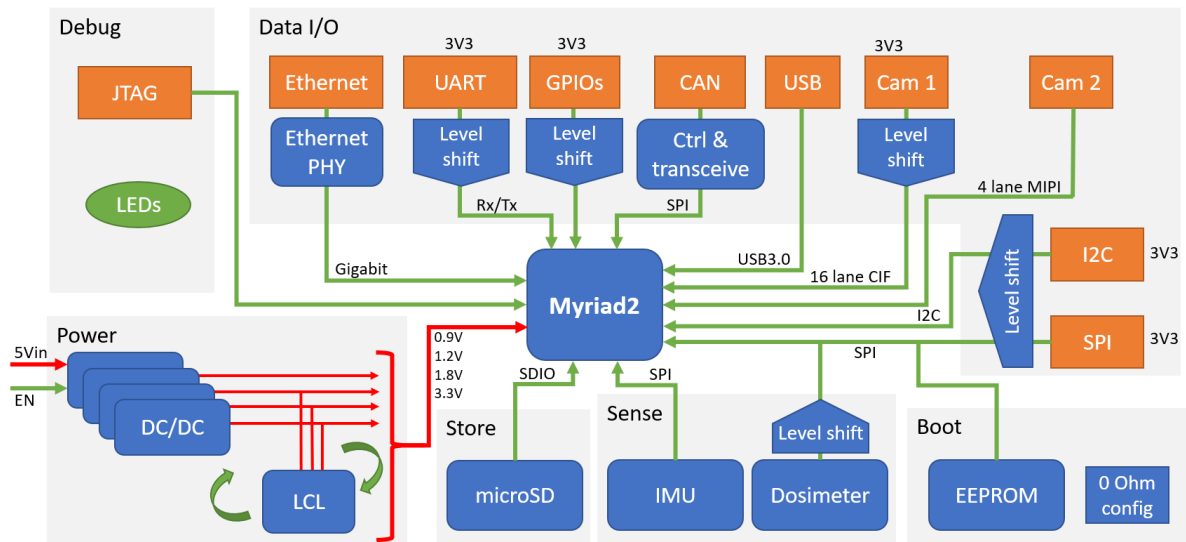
Debug

JTAG

LEDs

Data I/O

3V3 3V3 3V3

Ethernet

UART

GPIOs

CAN

USB

Cam 1

Cam 2

Ethernet PHY

Level shift

Level shift

Ctrl & transceive

Level shift

Rx/Tx

SPI

4 lane MIPI

Gigabit

USB3.0

16 lane CIF

Myriad2

Level shift

I2C 3V3

SPI 3V3

I2C

SPI

Power

5Vin

EN

DC/DC

LCL

0.9V
1.2V
1.8V
3.3V

SDIO

SPI

Store

microSD

Sense

IMU

Level shift

Dosimeter

Boot

EEPROM

0 Ohm config